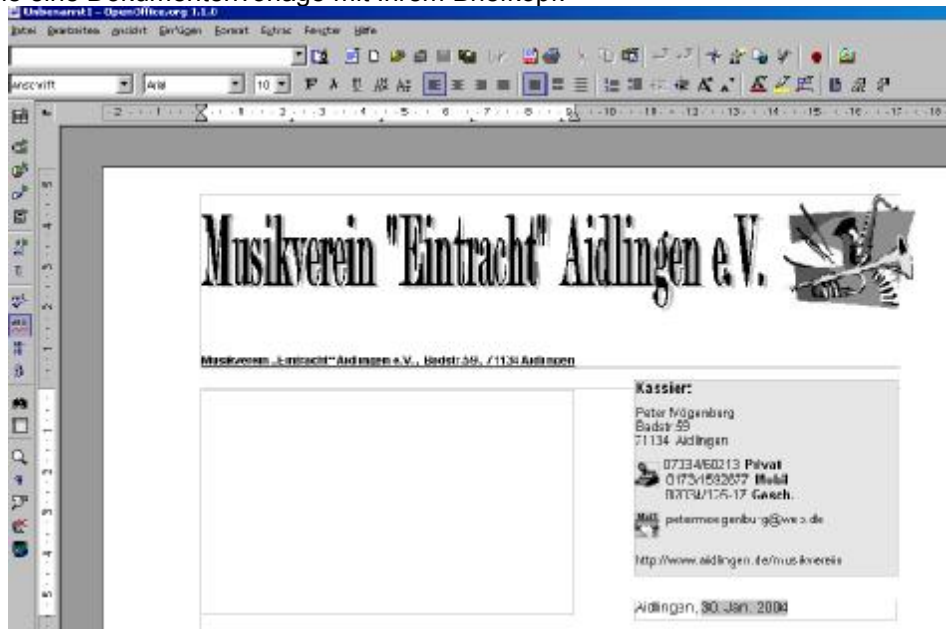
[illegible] eine Dokumentvorlage mit ihrem Briefkopf

Unbenannt1 - OpenOffice.org 1.1.0

Datei Bearbeiten Ansicht Einfügen Format Extras Fenster Hilfe

Grundschrift Arial 10

Musikverein "Eintracht" Aidlingen e.V.

Musikverein „Eintracht" Aidlingen e.V., Badstr. 59, 71134 Aidlingen

Kassier:

Peter Mögenburg
Badstr.59
71134 Aidlingen

07034/60213 Privat
0173/1592677 Mobil
07031/135-17 Gesch.

Mail petermoegenburg@web.de

http://www.aidlingen.de/musikverein

Aidlingen, 30. Jan. 2004